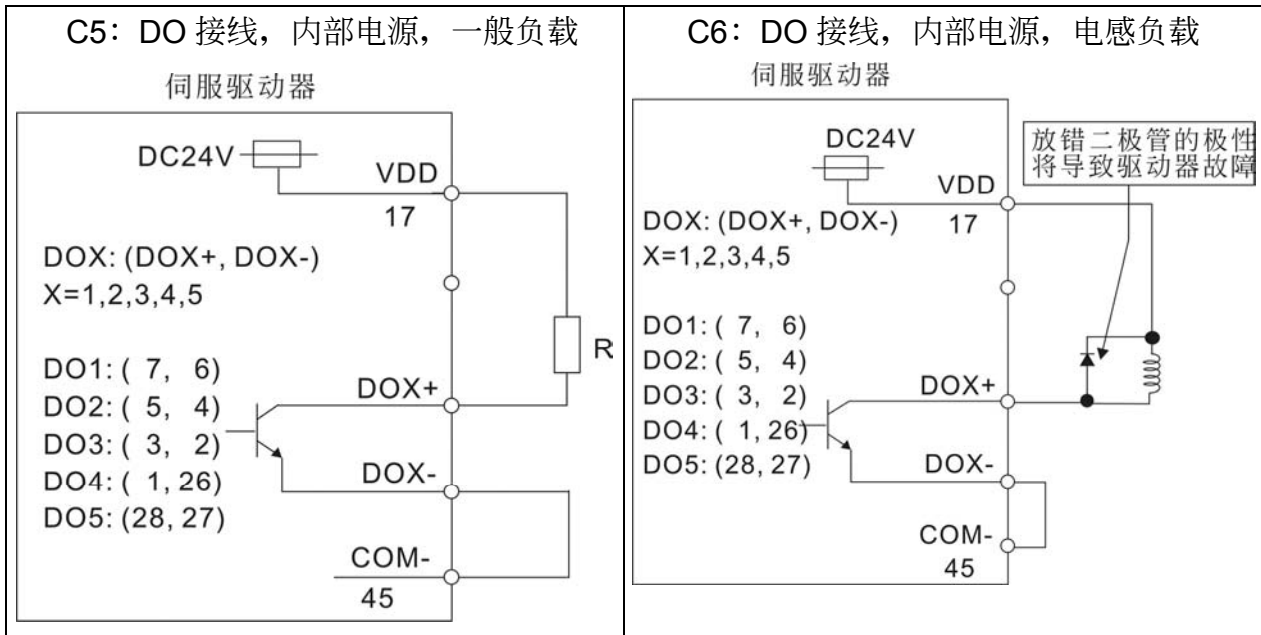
C5：DO 接线，内部电源，一般负载

伺服驱动器

DC24V

VDD

17

DOX: (DOX+, DOX-)
X=1,2,3,4,5

R

DO1: ( 7, 6)
DO2: ( 5, 4)
DO3: ( 3, 2)
DO4: ( 1, 26)
DO5: (28, 27)

DOX+

DOX-

COM-

45

C6：DO 接线，内部电源，电感负载

伺服驱动器

DC24V

放错二极管的极性将导致驱动器故障

VDD

DOX: (DOX+, DOX-)
X=1,2,3,4,5

17

DO1: ( 7, 6)
DO2: ( 5, 4)
DO3: ( 3, 2)
DO4: ( 1, 26)
DO5: (28, 27)

DOX+

DOX-

COM-

45